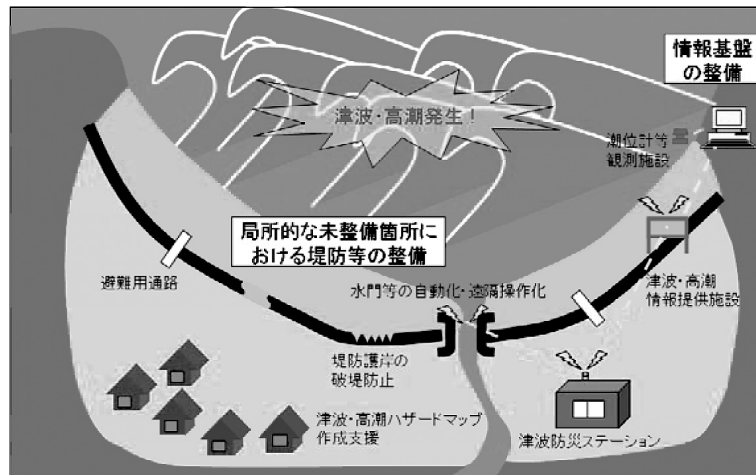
情報基盤の整備

津波・高潮発生！

潮位計等観測施設

局所的な未整備箇所における堤防等の整備

避難用通路

水門等の自動化・遠隔操作化

津波・高潮情報提供施設

堤防護岸の破堤防止

津波・高潮ハザードマップ作成支援

津波防災ステーション